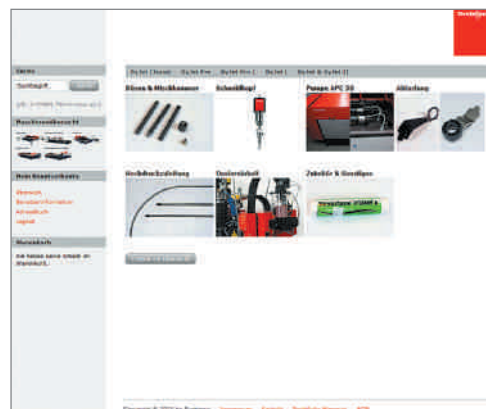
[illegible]

Suche

Suchbegriff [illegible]

Maschinenübersicht

Mein Kundenkonto

Übersicht
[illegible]
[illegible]
Logout

Warenkorb

Sie haben keine Artikel im Warenkorb.

Dylet Classic | Dylet Pro | Dylet Pro 2 | Dylet | Dylet & Dylet 2

Düsen & Mischkammer

Schneidkopf

Pumpe APC 20

Abfanglung

Hochdruckzuleitung

Ersatzteile

Zubehör & Sonstiges

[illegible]

Copyright © 2009 by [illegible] | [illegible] | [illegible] | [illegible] | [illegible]